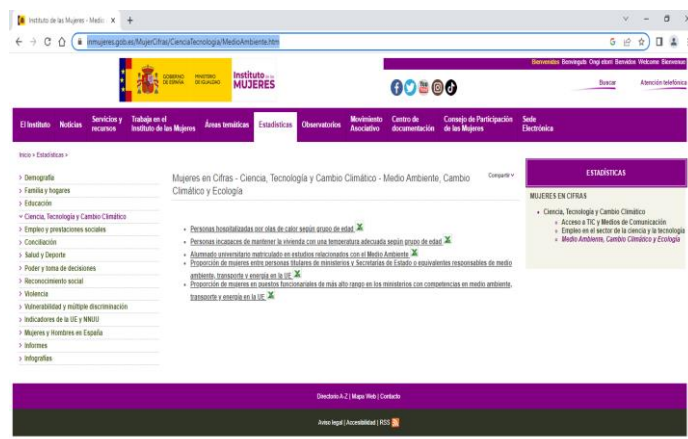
Instituto de las Mujeres - Medio ×  +

inmujeres.gob.es/MujerCifras/CienciaTecnologia/MedioAmbiente.htm

GOBIERNO DE ESPAÑA  MINISTERIO DE IGUALDAD  Instituto de las MUJERES

Bienvenidos Benvinguts Ongi etorri Benvidos Welcome Bienvenue

Buscar  Atención telefónica

El Instituto  Noticias  Servicios y recursos  Trabajo en el Instituto de las Mujeres  Áreas temáticas  Estadísticas  Observatorios  Movimiento Asociativo  Centro de documentación  Consejo de Participación de las Mujeres  Sede Electrónica

Inicio > Estadísticas >

> Demografía
> Familia y hogares
> Educación
˅ Ciencia, Tecnología y Cambio Climático
> Empleo y prestaciones sociales
> Conciliación
> Salud y Deporte
> Poder y toma de decisiones
> Reconocimiento social
> Violencia
> Vulnerabilidad y múltiple discriminación
> Indicadores de la UE y NNUU
> Mujeres y Hombres en España
> Informes
> Infografías

Mujeres en Cifras - Ciencia, Tecnología y Cambio Climático - Medio Ambiente, Cambio Climático y Ecología

Compartir

• Personas hospitalizadas por olas de calor según grupo de edad
• Personas incapaces de mantener la vivienda con una temperatura adecuada según grupo de edad
• Alumnado universitario matriculado en estudios relacionados con el Medio Ambiente
• Proporción de mujeres entre personas titulares de ministerios y Secretarías de Estado o equivalentes responsables de medio ambiente, transporte y energía en la UE
• Proporción de mujeres en puestos funcionariales de más alto rango en los ministerios con competencias en medio ambiente, transporte y energía en la UE

ESTADÍSTICAS

MUJERES EN CIFRAS

• Ciencia, Tecnología y Cambio Climático
  » Acceso a TIC y Medios de Comunicación
  » Empleo en el sector de la ciencia y la tecnología
  » Medio Ambiente, Cambio Climático y Ecología

Directorio A-Z | Mapa Web | Contacto

Aviso legal | Accesibilidad | RSS